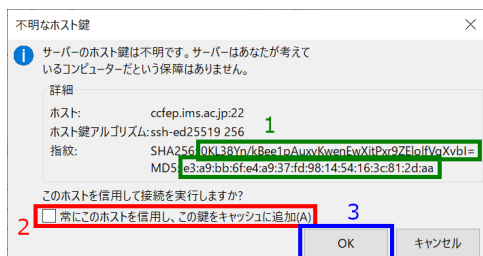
不明なホスト鍵

サーバーのホスト鍵は不明です。サーバーはあなたが考えているコンピューターだという保障はありません。

詳細

ホスト: ccfep.ims.ac.jp:22

ホスト鍵アルゴリズム: ssh-ed25519 256

指紋: SHA256:0KL38Yn/kBee1pAuxyKwenEwXitPxr9ZEloIfVqXvbI=

MD5:e3:a9:bb:6f:e4:a9:37:fd:98:14:54:16:3c:81:2d:aa

1

このホストを信用して接続を実行しますか?

2

常にこのホストを信用し、この鍵をキャッシュに追加(A)

3

OK

キャンセル